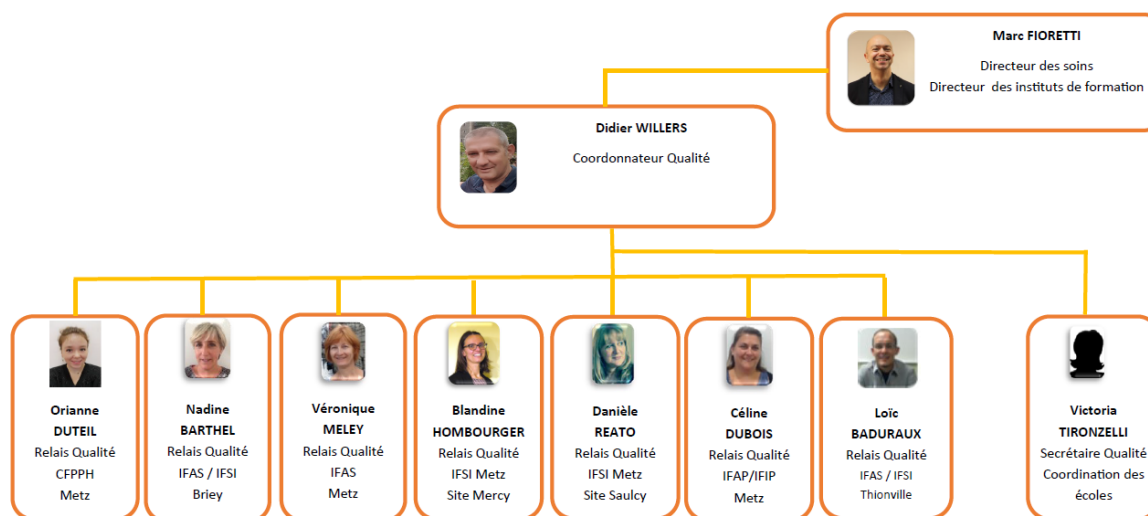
Marc FIORETTI
Directeur des soins
Directeur des instituts de formation

Didier WILLERS
Coordonnateur Qualité

Orianne DUTEIL
Relais Qualité
CFPPH
Metz

Nadine BARTHEL
Relais Qualité
IFAS / IFSI
Briey

Véronique MELEY
Relais Qualité
IFAS
Metz

Blandine HOMBOURGER
Relais Qualité
IFSI Metz
Site Mercy

Danièle REATO
Relais Qualité
IFSI Metz
Site Saulcy

Céline DUBOIS
Relais Qualité
IFAP/IFIP
Metz

Loïc BADURAUX
Relais Qualité
IFAS / IFSI
Thionville

Victoria TIRONZELLI
Secrétaire Qualité
Coordination des écoles